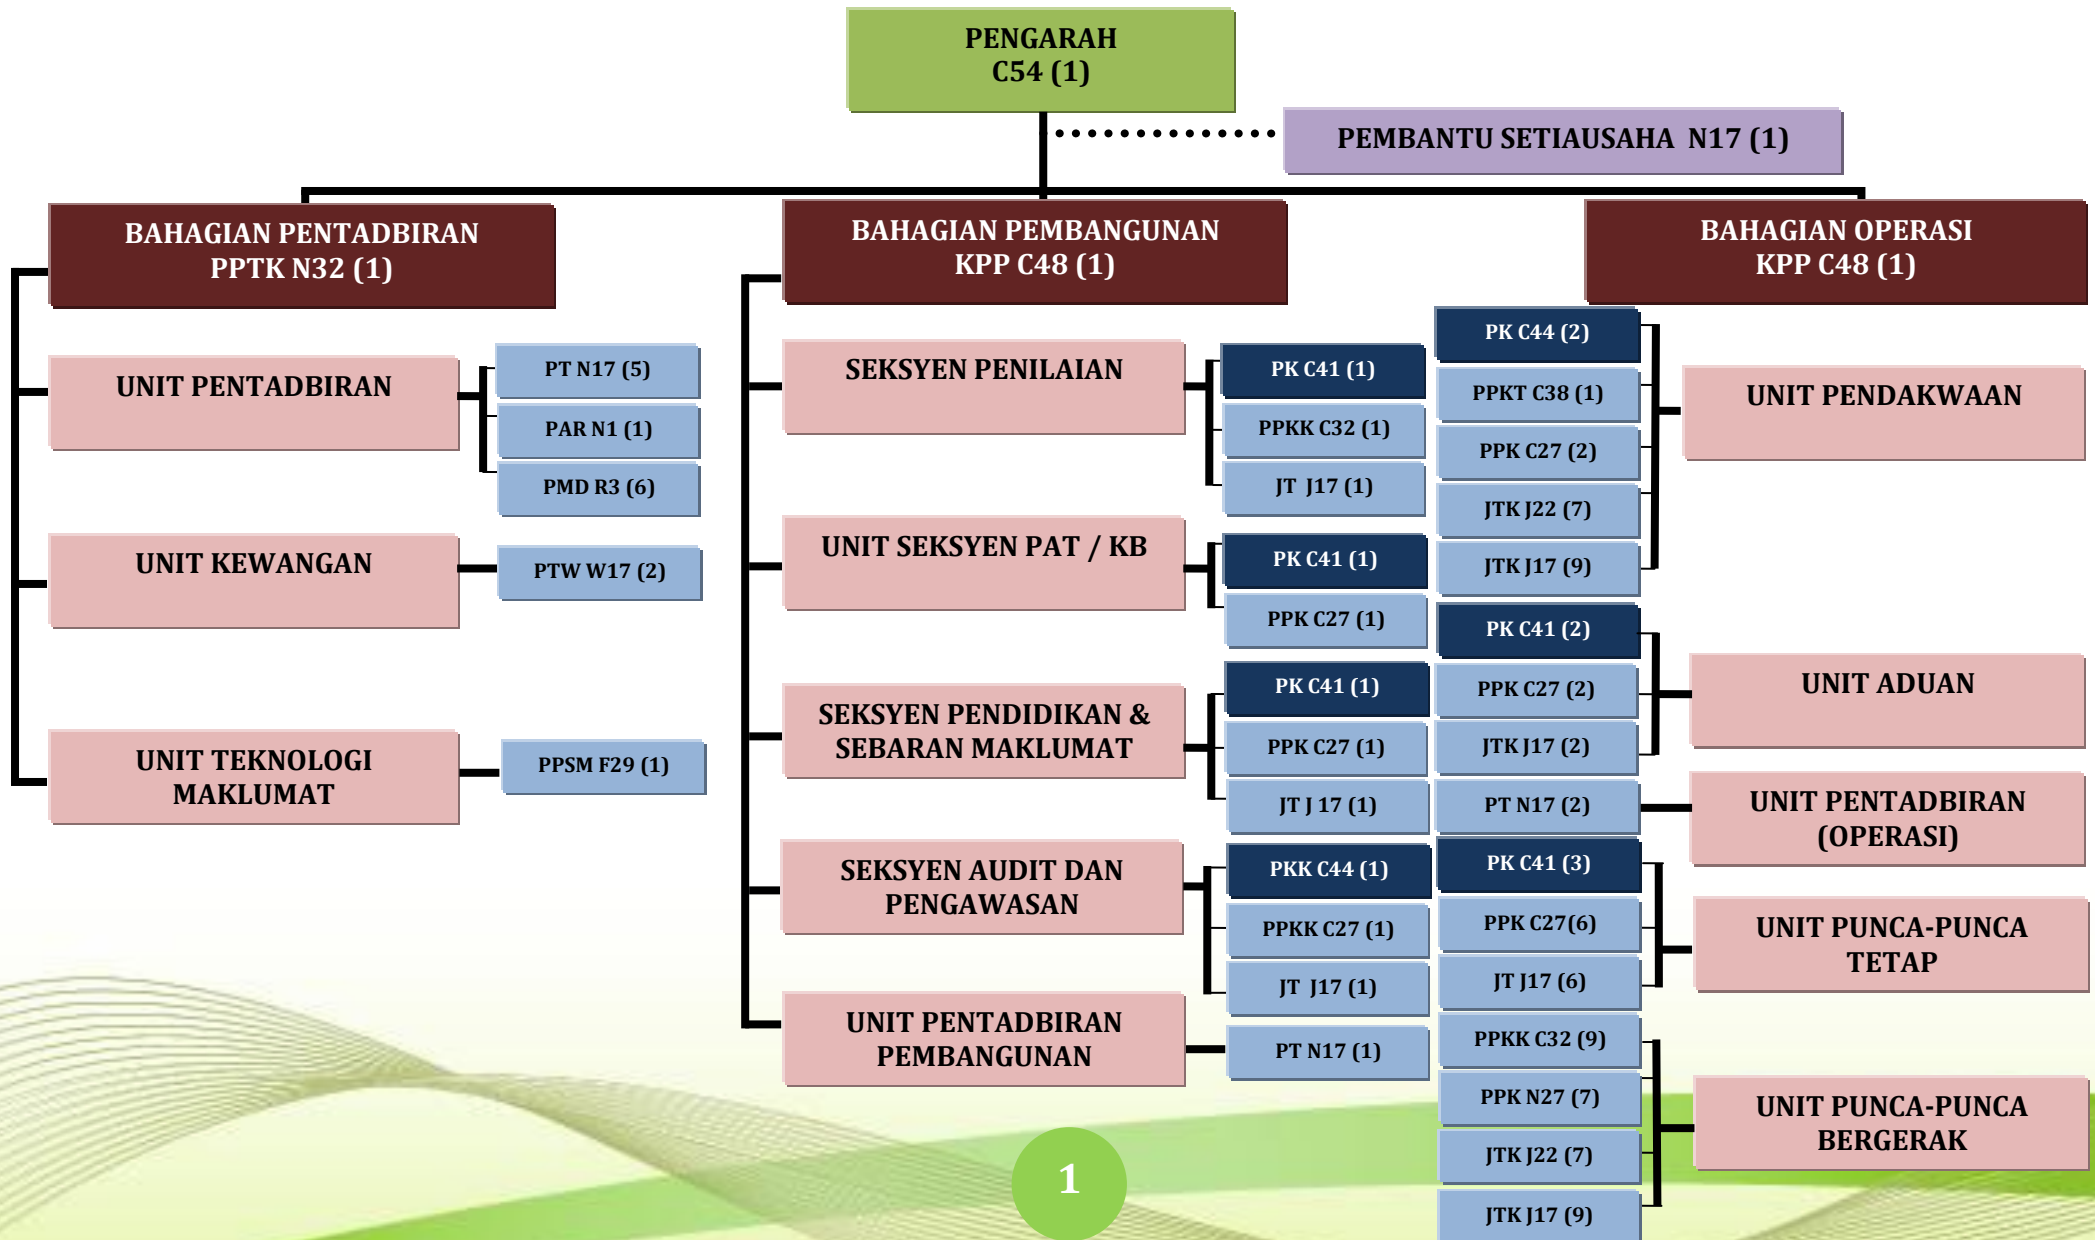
PENGARAH
C54 (1)

PEMBANTU SETIAUSAHA N17 (1)

BAHAGIAN PENTADBIRAN
PPTK N32 (1)

UNIT PENTADBIRAN

PT N17 (5)
PAR N1 (1)
PMD R3 (6)

UNIT KEWANGAN

PTW W17 (2)

UNIT TEKNOLOGI MAKLUMAT

PPSM F29 (1)

BAHAGIAN PEMBANGUNAN
KPP C48 (1)

SEKSYEN PENILAIAN

PK C41 (1)
PPKK C32 (1)
JT J17 (1)

UNIT SEKSYEN PAT / KB

PK C41 (1)
PPK C27 (1)

SEKSYEN PENDIDIKAN & SEBARAN MAKLUMAT

PK C41 (1)
PPK C27 (1)
JT J 17 (1)

SEKSYEN AUDIT DAN PENGAWASAN

PKK C44 (1)
PPKK C27 (1)
JT J17 (1)

UNIT PENTADBIRAN PEMBANGUNAN

PT N17 (1)

BAHAGIAN OPERASI
KPP C48 (1)

PK C44 (2)
PPKT C38 (1)
PPK C27 (2)
JTK J22 (7)
JTK J17 (9)

UNIT PENDAKWAAN

PK C41 (2)
PPK C27 (2)
JTK J17 (2)

UNIT ADUAN

PT N17 (2)

UNIT PENTADBIRAN (OPERASI)

PK C41 (3)
PPK C27(6)
JT J17 (6)

UNIT PUNCA-PUNCA TETAP

PPKK C32 (9)
PPK N27 (7)
JTK J22 (7)
JTK J17 (9)

UNIT PUNCA-PUNCA BERGERAK

1